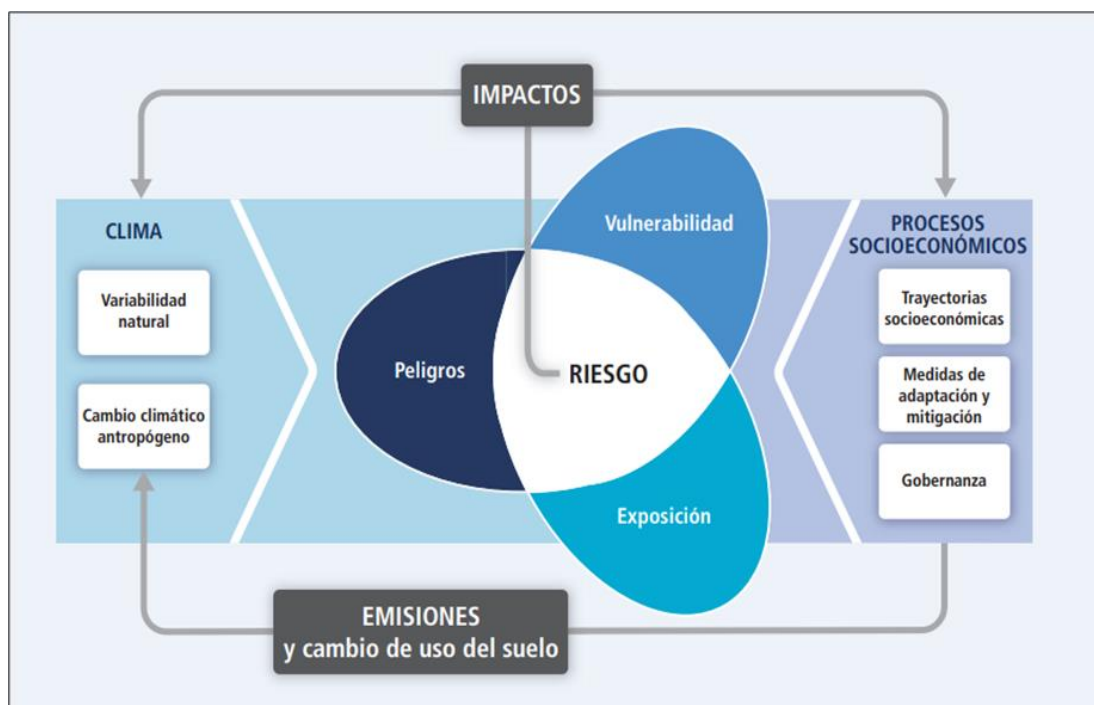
IMPACTOS

CLIMA

Variabilidad natural

Cambio climático antropógeno

Vulnerabilidad

Peligros

RIESGO

Exposición

PROCESOS SOCIOECONÓMICOS

Trayectorias socioeconómicas

Medidas de adaptación y mitigación

Gobernanza

EMISIONES
y cambio de uso del suelo